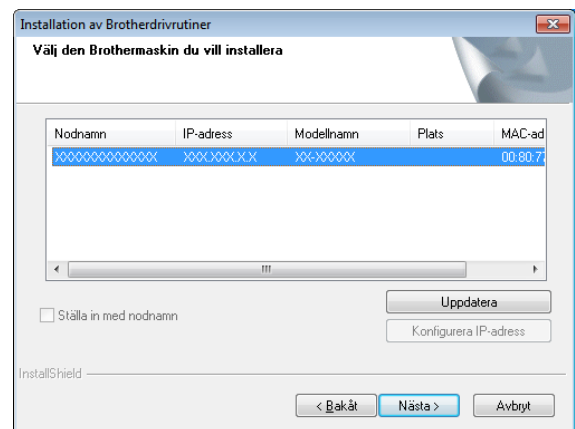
Installation av Brotherdrivrutiner

Välj den Brothermaskin du vill installera

| Nodnamn | IP-adress | Modellnamn | Plats | MAC-ad |
|---|---|---|---|---|
| XXXXXXXXXXXXXX | XXX.XXX.X.X | XX-XXXXX | | 00:80:7 |

Ställa in med nodnamn

Uppdatera

Konfigurera IP-adress

InstallShield

< Bakåt

Nästa >

Avbryt